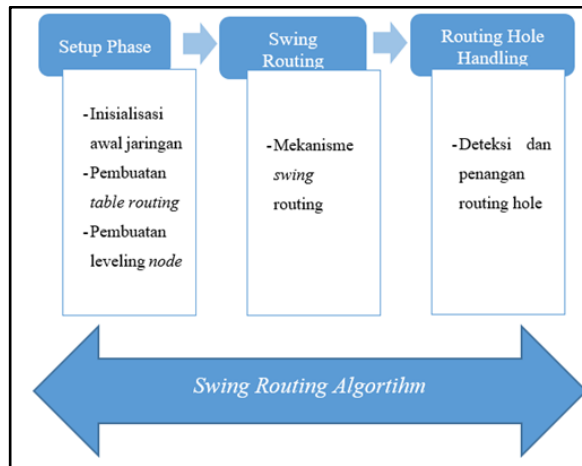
Setup Phase

Swing Routing

Routing Hole Handling

-Inisialisasi awal jaringan
-Pembuatan *table routing*
-Pembuatan leveling *node*

-Mekanisme *swing* routing

-Deteksi dan penangan routing hole

*Swing Routing Algortihm*